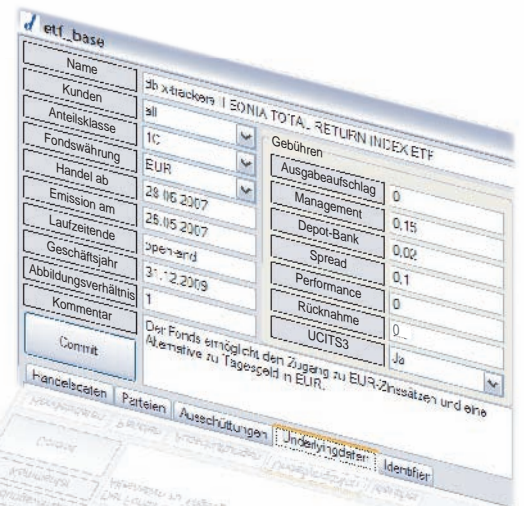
etf_base

Name
Kunden
Anteilsklasse
Fondswährung
Handel ab
Emission am
Laufzeitende
Geschäftsjahr
Abbildungsverhältnis
Kommentar
Commit

db x-trackers II EONIA TOTAL RETURN INDEX ETF
all
1C
EUR
28.06.2007
25.05.2007
open-end
31.12.2009
1

Gebühren
Ausgabeaufschlag 0
Management 0,15
Depot-Bank 0,02
Spread 0,1
Performance 0
Rücknahme 0
UCITS3 Ja

Der Fonds ermöglicht den Zugang zu EUR-Zinssätzen und eine Alternative zu Tagesgeld in EUR.

Handelsdaten | Parteien | Ausschüttungen | Underlyingdaten | Identifier